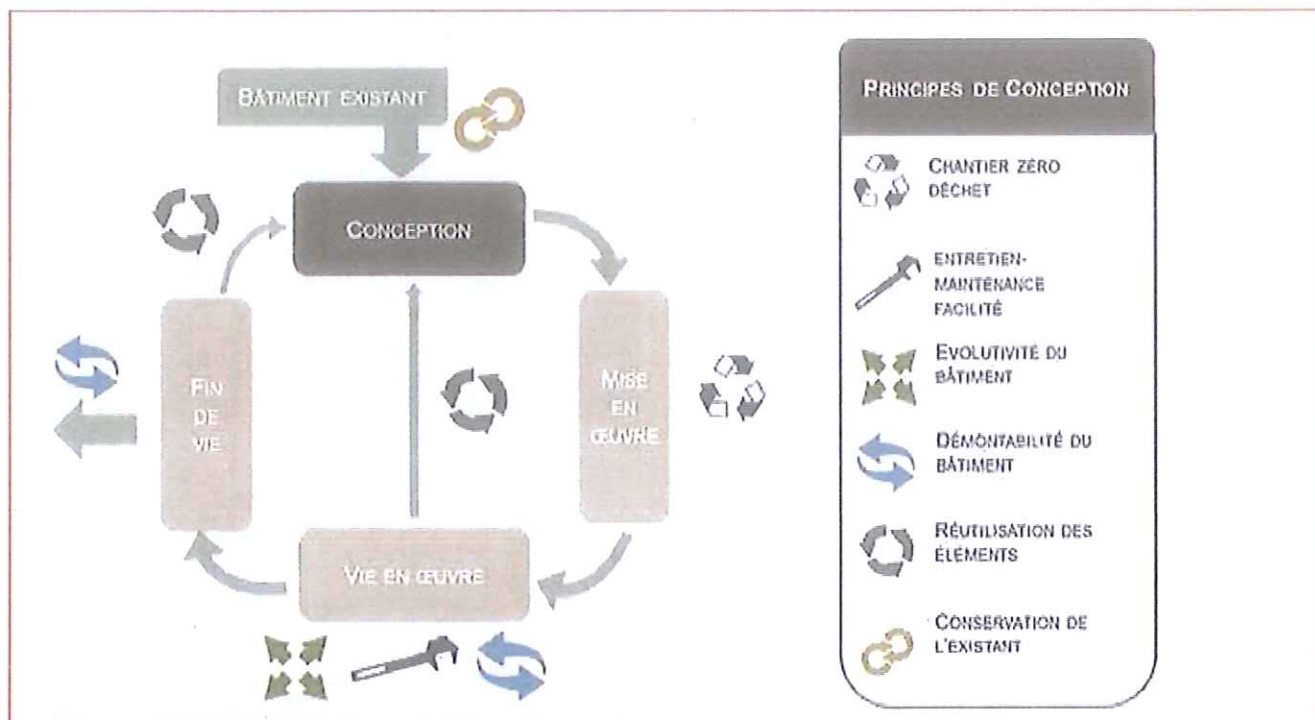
BÂTIMENT EXISTANT

CONCEPTION

MISE EN ŒUVRE

VIE EN ŒUVRE

FIN DE VIE

PRINCIPES DE CONCEPTION

CHANTIER ZÉRO DÉCHET

ENTRETIEN-MAINTENANCE FACILITÉ

EVOLUTIVITÉ DU BÂTIMENT

DÉMONTABILITÉ DU BÂTIMENT

RÉUTILISATION DES ÉLÉMENTS

CONSERVATION DE L'EXISTANT